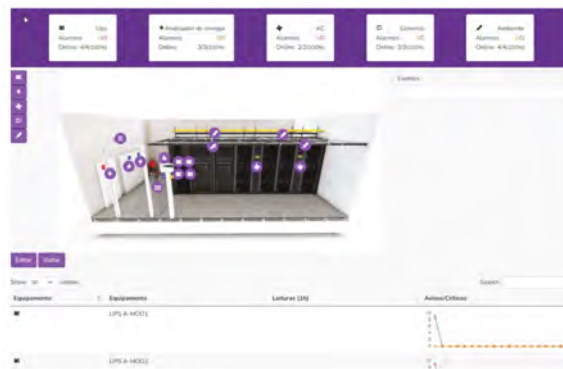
Ups
Alarmes: (0)
Online: 4/4(100%)

Analisador de energia
Alarmes: (0)
Online: 3/3(100%)

AC
Alarmes: (0)
Online: 2/2(100%)

Conversor
Alarmes: (0)
Online: 3/3(100%)

Ambiente
Alarmes: (0)
Online: 4/4(100%)

Eventos

Editar
Voltar

Show 10 entries

Search:

| Equipamento | Equipamento | Leituras (1h) | Avisos/Criticos |
|---|---|---|---|
|  | UPS A-MOD1 |  |  |
|  | UPS A-MOD2 |  |  |